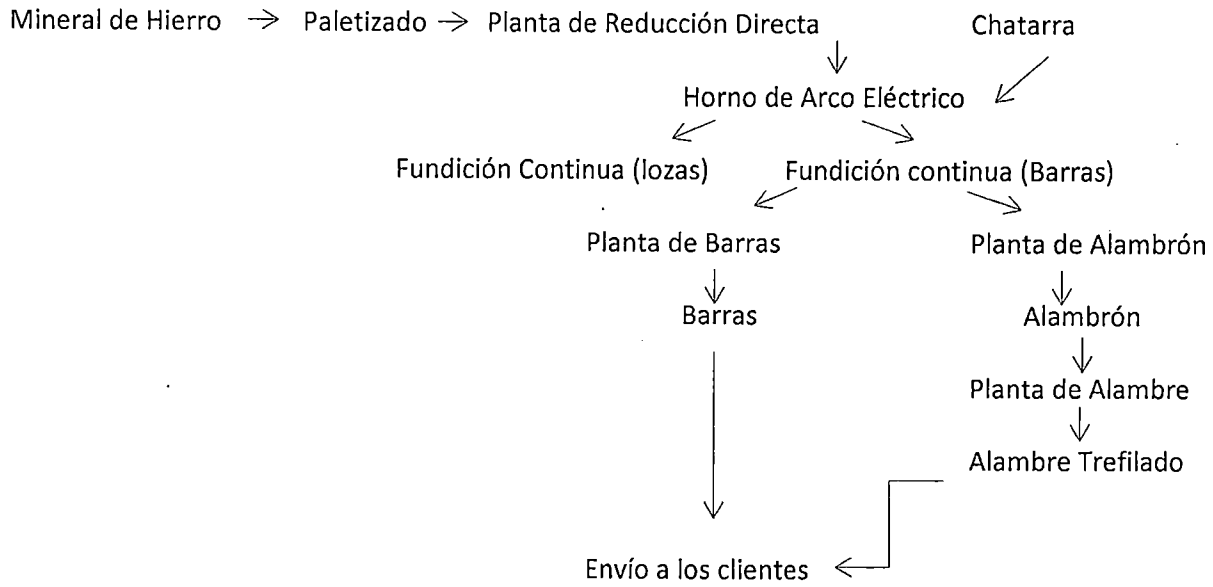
Mineral de Hierro → Paletizado → Planta de Reducción Directa

Chatarra

Horno de Arco Eléctrico

Fundición Continua (lozas)

Fundición continua (Barras)

Planta de Barras

Barras

Planta de Alambrón

Alambrón

Planta de Alambre

Alambre Trefilado

Envío a los clientes